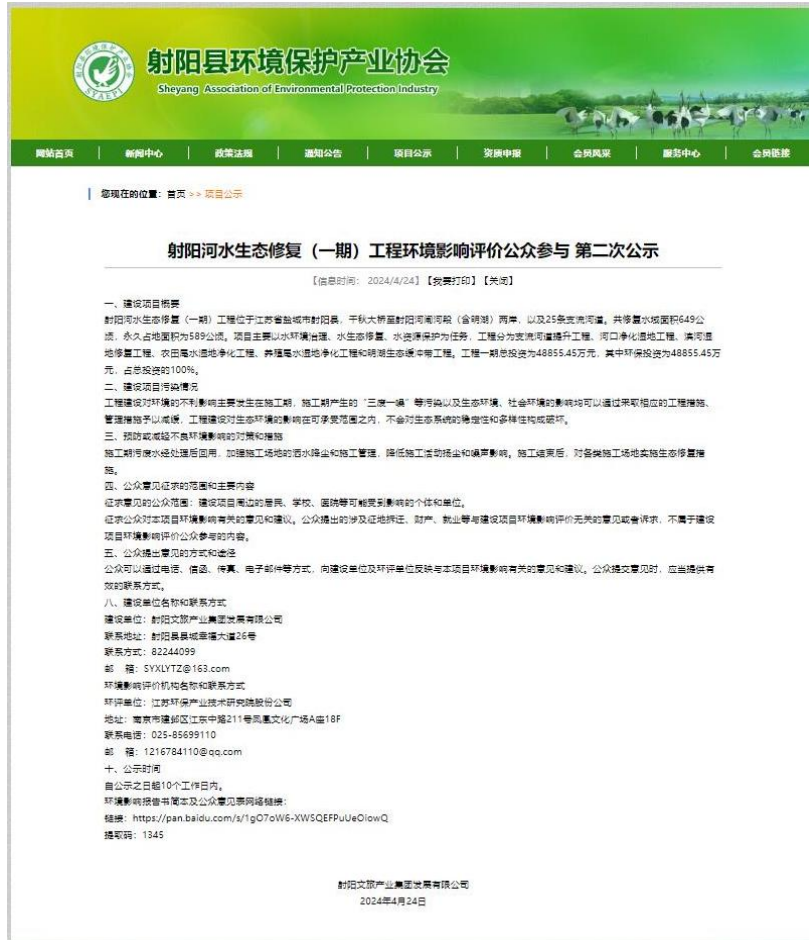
射阳县环境保护产业协会
Sheyang Association of Environmental Protection Industry
SYAEPI

网站首页 | 新闻中心 | 政策法规 | 通知公告 | 项目公示 | 资质申报 | 会员风采 | 服务中心 | 会员链接

您现在的位置：首页 >> 项目公示

射阳河水生态修复（一期）工程环境影响评价公众参与 第二次公示

【信息时间：2024/4/24】【我要打印】【关闭】

一、建设项目概要
射阳河水生态修复（一期）工程位于江苏省盐城市射阳县，干秋大桥至射阳河闸河段（含明湖）两岸，以及25条支流河道。共修复水域面积649公顷，永久占地面积为589公顷。项目主要以水环境治理、水生态修复、水资源保护为任务，工程分为支流河道提升工程、河口净化湿地工程、滨河湿地修复工程、农田尾水湿地净化工程、养殖尾水湿地净化工程和明湖生态缓冲带工程。工程一期总投资为48855.45万元，其中环保投资为48855.45万元，占总投资的100%。
二、建设项目污染情况
工程建设对环境的不利影响主要发生在施工期，施工期产生的“三废一噪”等污染以及生态环境、社会环境的影响均可以通过采取相应的工程措施、管理措施予以减缓，工程建设对生态环境的影响在可承受范围之内，不会对生态系统的稳定性和多样性构成破坏。
三、预防或减轻不良环境影响的对策和措施
施工期污废水经处理后回用，加强施工场地的洒水降尘和施工管理，降低施工活动扬尘和噪声影响，施工结束后，对各类施工场地实施生态修复措施。
四、公众意见征求的范围和主要内容
征求意见的公众范围：建设项目周边的居民、学校、医院等可能受到影响的个体和单位。
征求公众对本项目环境影响有关的意见和建议，公众提出的涉及征地拆迁、财产、就业等与建设项目环境影响评价无关的意见或者诉求，不属于建设项目环境影响评价公众参与的内容。
五、公众提出意见的方式和途径
公众可以通过电话、信函、传真、电子邮件等方式，向建设单位及环评单位反映与本项目环境影响有关的意见和建议。公众提交意见时，应当提供有效的联系方式。
八、建设单位名称和联系方式
建设单位：射阳文旅产业集团发展有限公司
联系地址：射阳县县城幸福大道26号
联系方式：82244099
邮 箱：SYXLYTZ@163.com
环境影响评价机构名称和联系方式
环评单位：江苏环保产业技术研究院股份公司
地址：南京市建邺区江东中路211号凤凰文化广场A座18F
联系电话：025-85699110
邮 箱：1216784110@qq.com
十、公示时间
自公示之日起10个工作日内。
环境影响报告书简本及公众意见表网络链接：
链接：https://pan.baidu.com/s/1gO7oW6-XWSQEFPuUeOiowQ
提取码：1345

射阳文旅产业集团发展有限公司
2024年4月24日